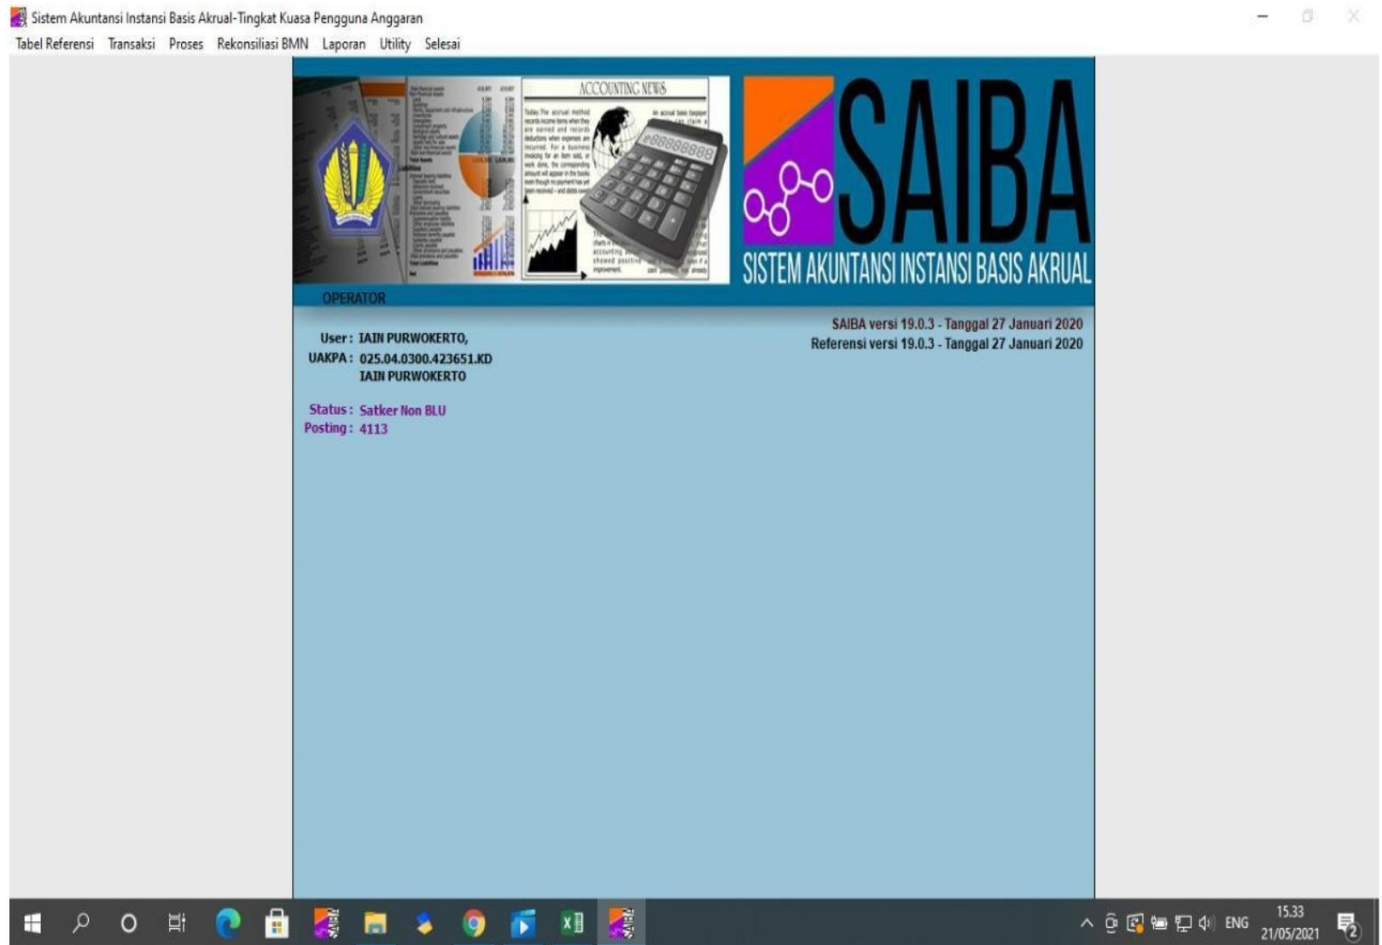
Sistem Akuntansi Instansi Basis Akrual-Tingkat Kuasa Pengguna Anggaran

Tabel Referensi Transaksi Proses Rekonsiliasi BMN Laporan Utility Selesai

ACCOUNTING NEWS

SAIBA

SISTEM AKUNTANSI INSTANSI BASIS AKRUAL

OPERATOR

User : IAIN PURWOKERTO,
UAKPA : 025.04.0300.423651.KD
IAIN PURWOKERTO

Status : Satker Non BLU
Posting : 4113

SAIBA versi 19.0.3 - Tanggal 27 Januari 2020
Referensi versi 19.0.3 - Tanggal 27 Januari 2020

ENG 15.33 21/05/2021